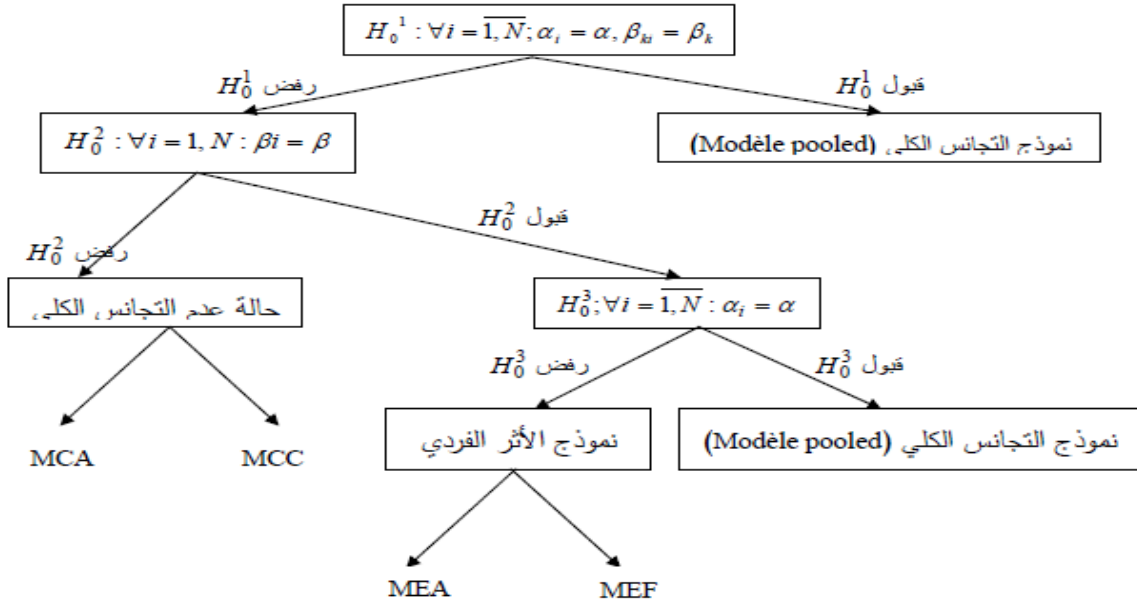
$H_0{}^1 : \forall i = \overline{1, N}; \alpha_i = \alpha, \beta_{ki} = \beta_k$

رفض $H_0^1$

قبول $H_0^1$

$H_0^2 : \forall i = 1, N : \beta i = \beta$

نموذج التجانس الكلي (Modèle pooled)

رفض $H_0^2$

قبول $H_0^2$

حالة عدم التجانس الكلي

$H_0^3; \forall i = \overline{1, N} : \alpha_i = \alpha$

رفض $H_0^3$

قبول $H_0^3$

MCA

MCC

نموذج الأثر الفردي

نموذج التجانس الكلي (Modèle pooled)

MEA

MEF